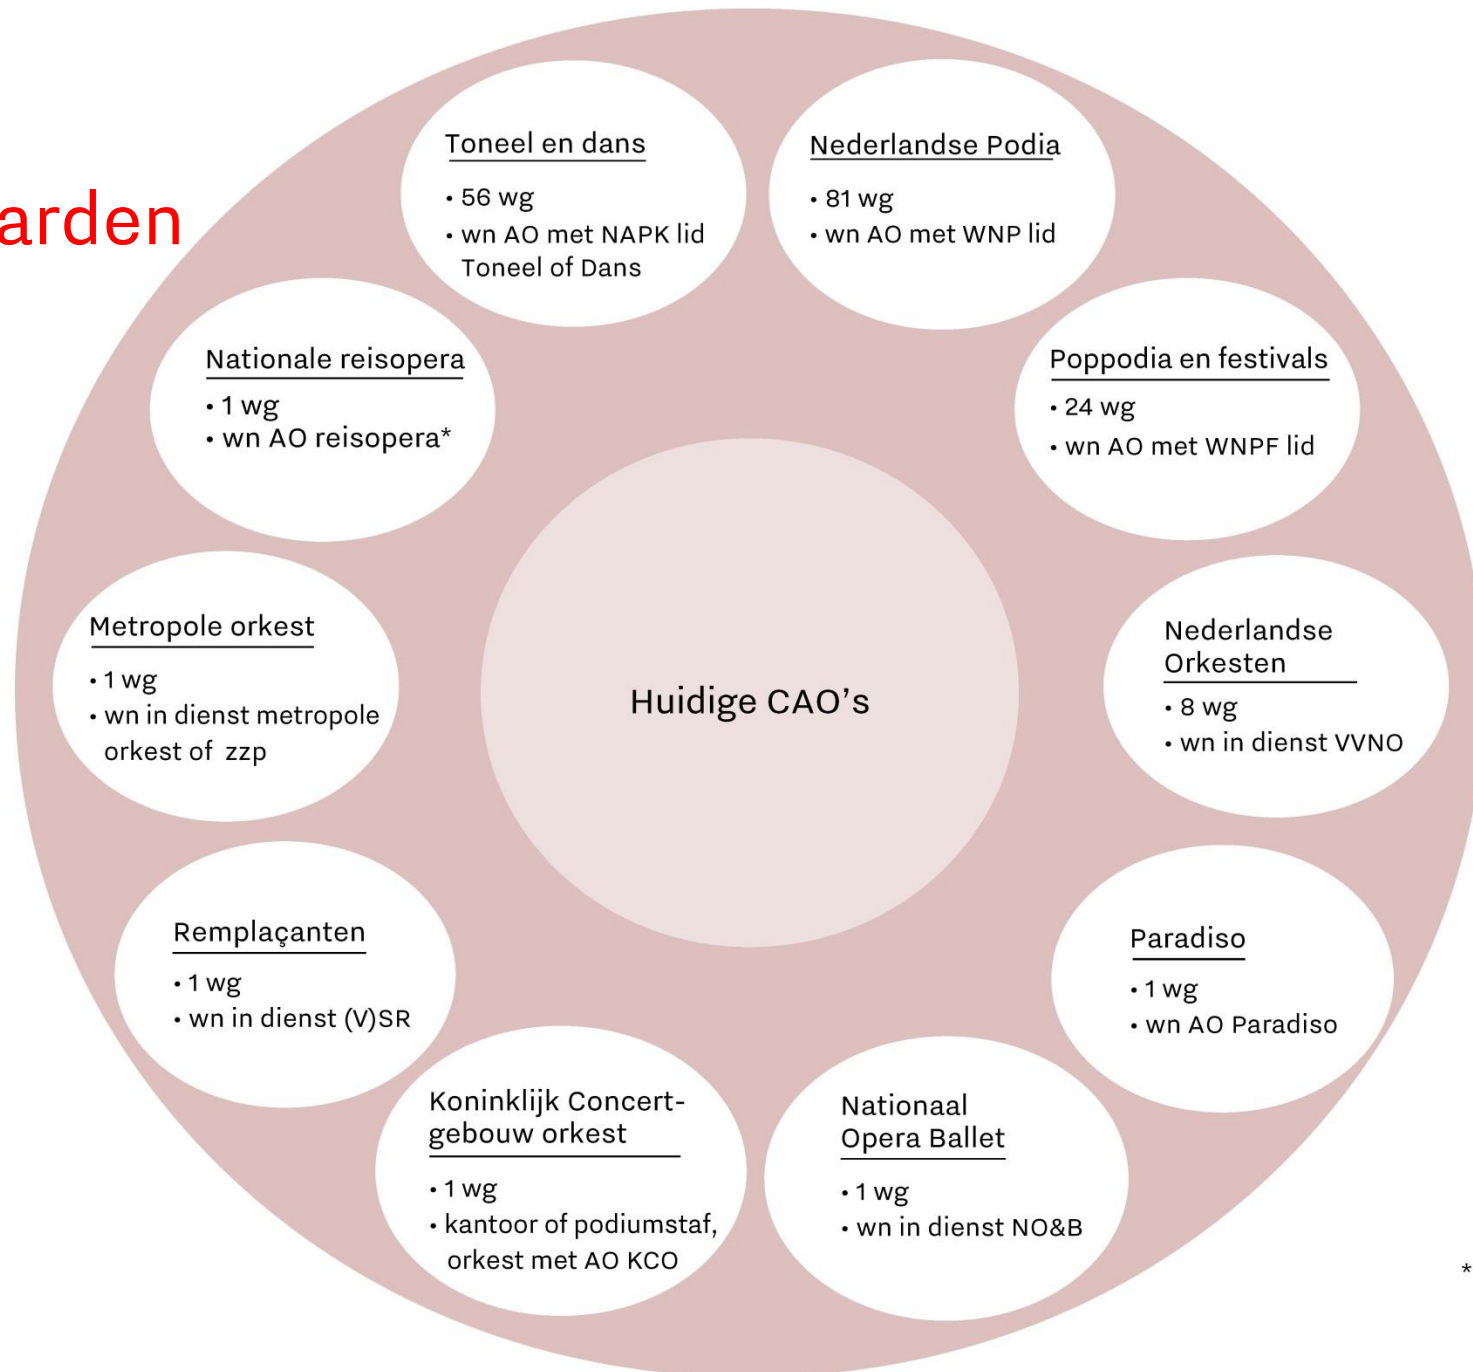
arden

Toneel en dans
• 56 wg
• wn AO met NAPK lid Toneel of Dans

Nederlandse Podia
• 81 wg
• wn AO met WNP lid

Nationale reisopera
• 1 wg
• wn AO reisopera*

Poppodia en festivals
• 24 wg
• wn AO met WNPF lid

Metropole orkest
• 1 wg
• wn in dienst metropole orkest of zzp

Huidige CAO's

Nederlandse Orkesten
• 8 wg
• wn in dienst VVNO

Remplaçanten
• 1 wg
• wn in dienst (V)SR

Paradiso
• 1 wg
• wn AO Paradiso

Koninklijk Concertgebouw orkest
• 1 wg
• kantoor of podiumstaf, orkest met AO KCO

Nationaal Opera Ballet
• 1 wg
• wn in dienst NO&B

*